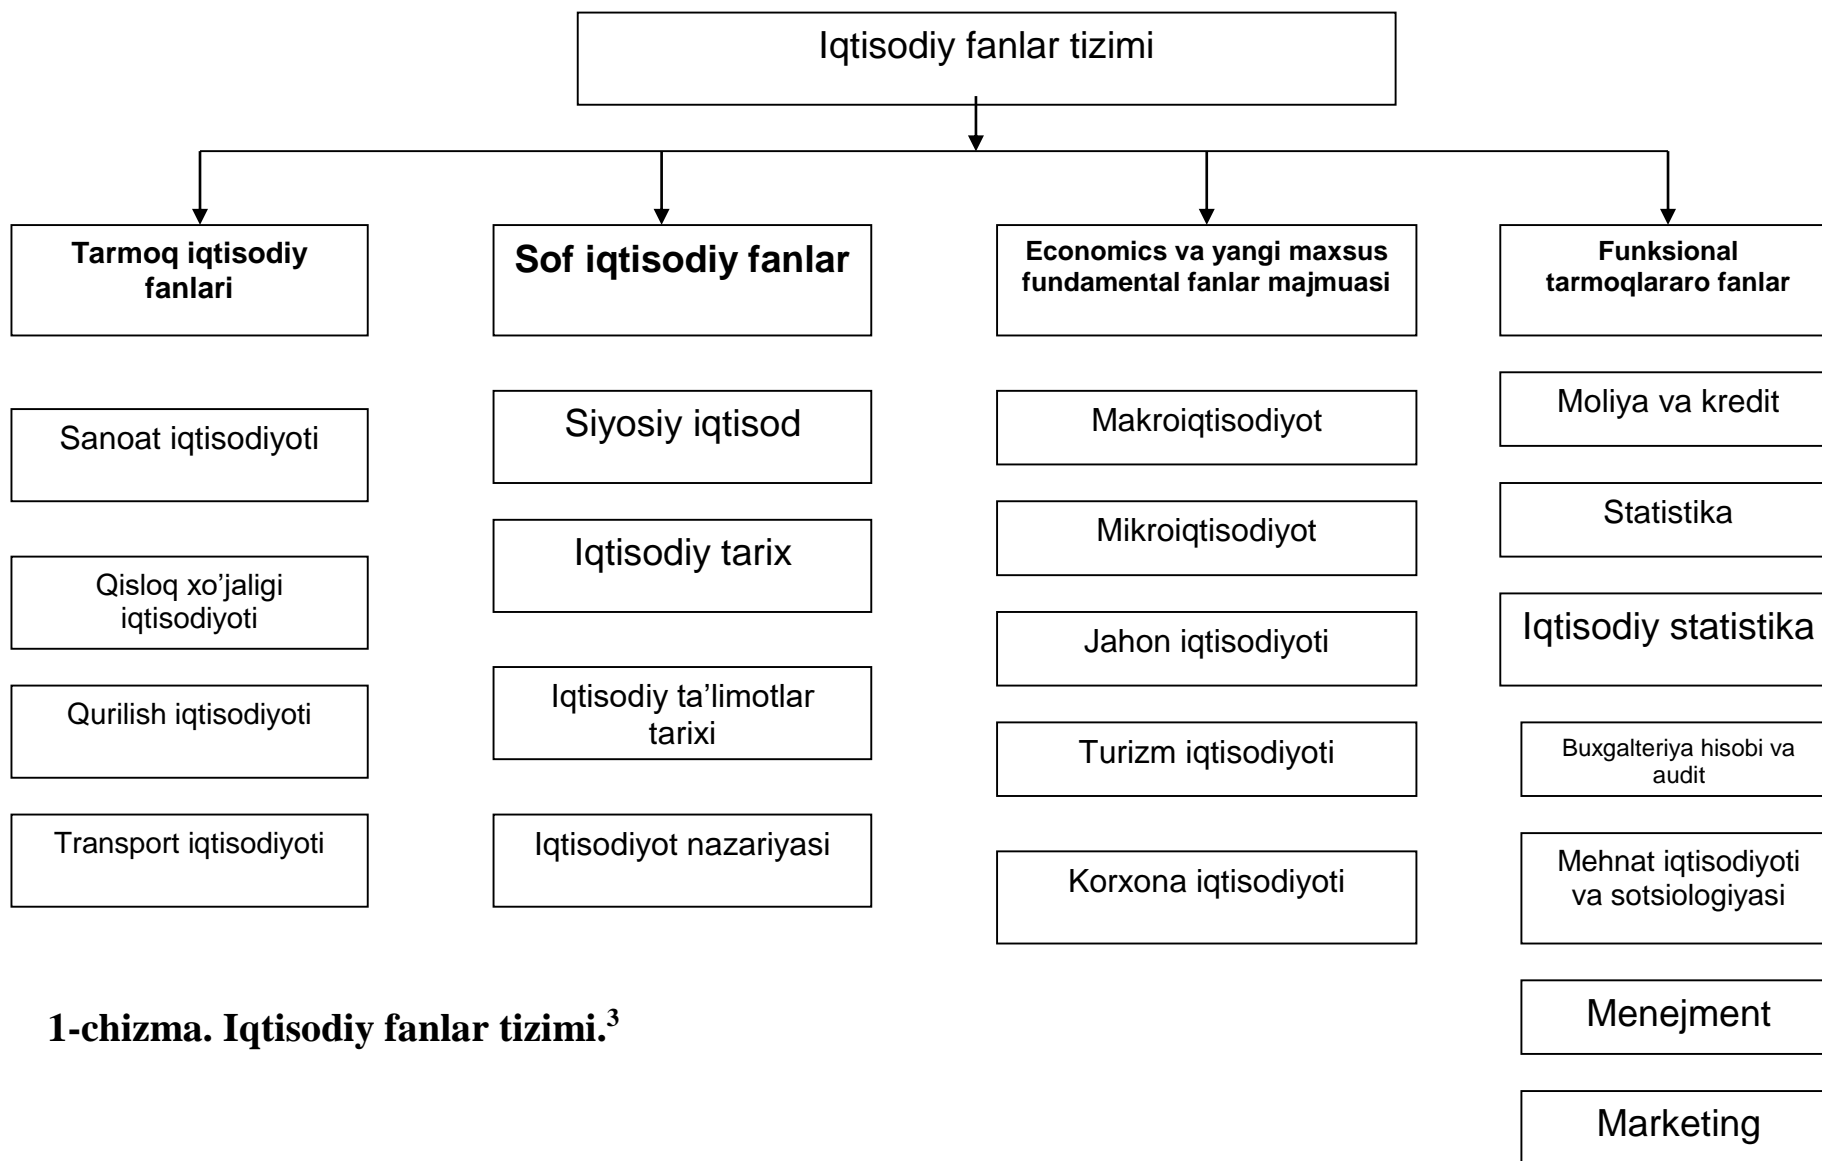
Iqtisodiy fanlar tizimi

Tarmoq iqtisodiy fanlari

Sanoat iqtisodiyoti

Qisloq xo'jaligi iqtisodiyoti

Qurilish iqtisodiyoti

Transport iqtisodiyoti

Sof iqtisodiy fanlar

Siyosiy iqtisod

Iqtisodiy tarix

Iqtisodiy ta'limotlar tarixi

Iqtisodiyot nazariyasi

Economics va yangi maxsus fundamental fanlar majmuasi

Makroiqtisodiyot

Mikroiqtisodiyot

Jahon iqtisodiyoti

Turizm iqtisodiyoti

Korxona iqtisodiyoti

Funksional tarmoqlararo fanlar

Moliya va kredit

Statistika

Iqtisodiy statistika

Buxgalteriya hisobi va audit

Mehnat iqtisodiyoti va sotsiologiyasi

Menejment

Marketing

1-chizma. Iqtisodiy fanlar tizimi.$^3$